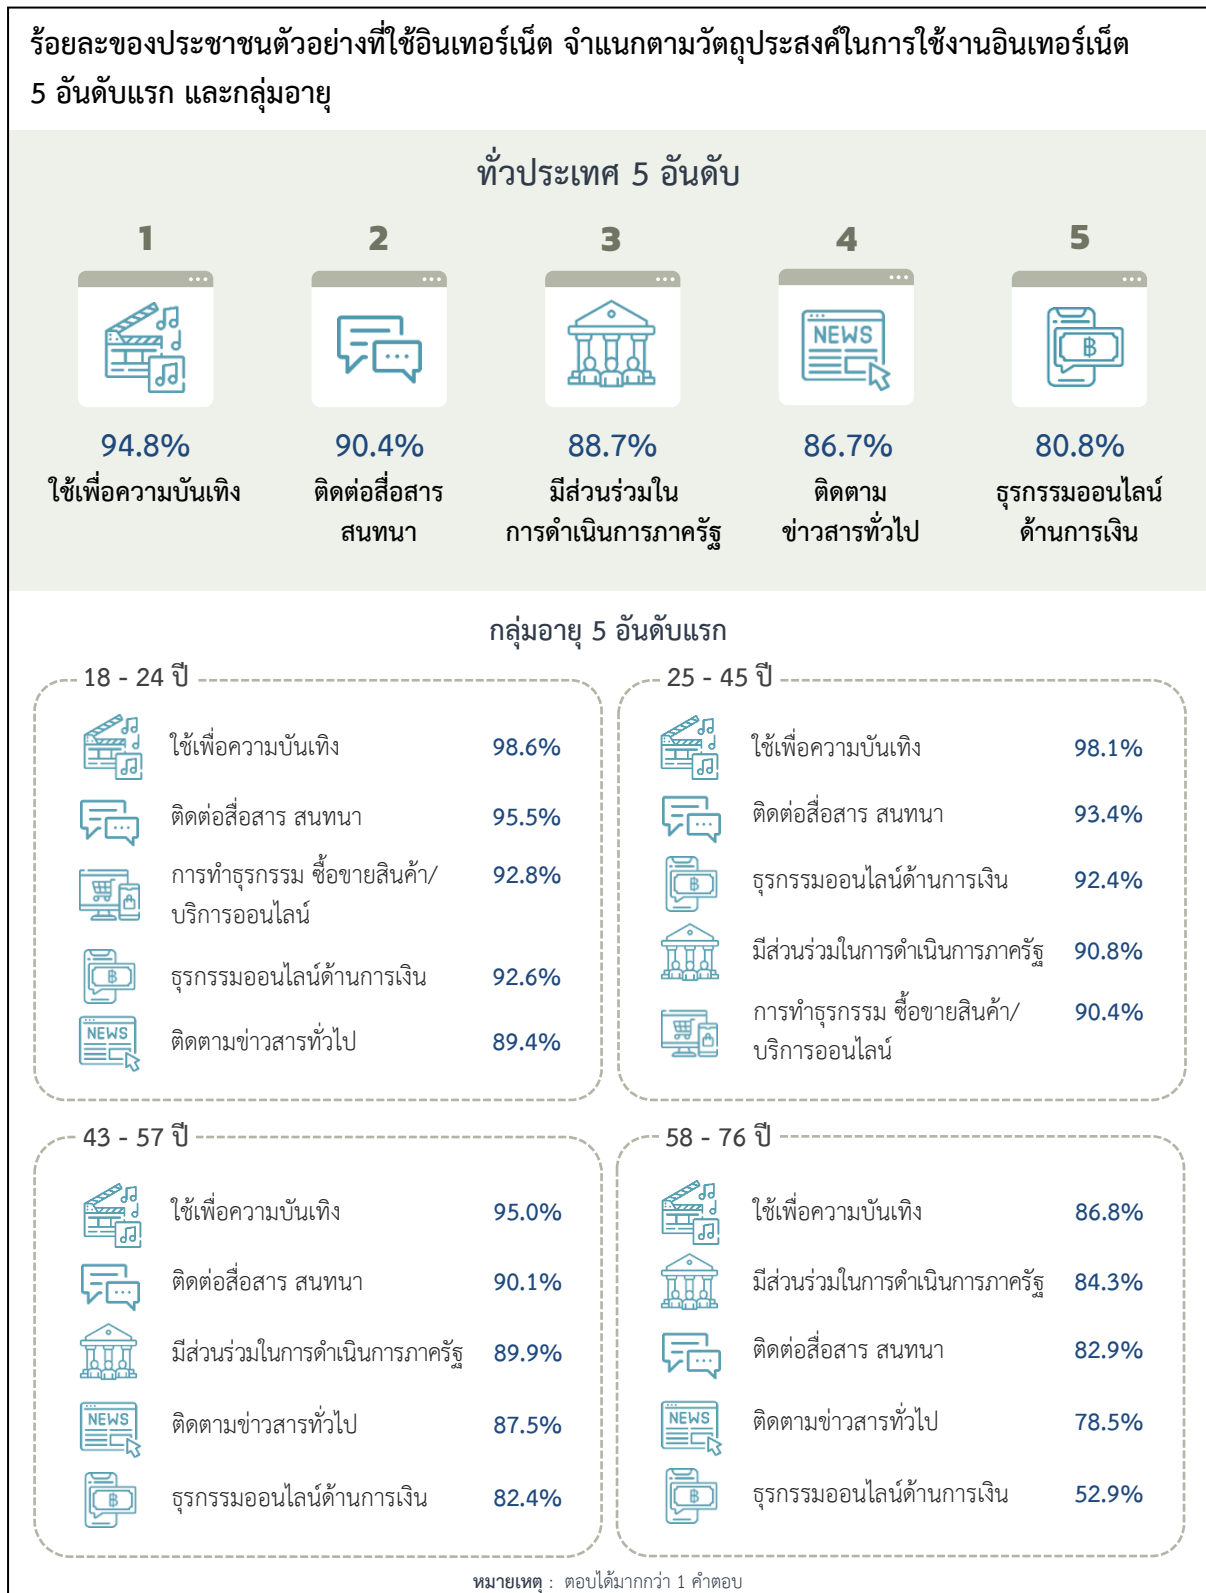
ร้อยละของประชาชนตัวอย่างที่ใช้อินเทอร์เน็ต จำแนกตามวัตถุประสงค์ในการใช้งานอินเทอร์เน็ต 5 อันดับแรก และกลุ่มอายุ

ทั่วประเทศ 5 อันดับ

1
NEWS
94.8%
ใช้เพื่อความบันเทิง

2
90.4%
ติดต่อสื่อสาร สนทนา

3
88.7%
มีส่วนร่วมใน การดำเนินการภาครัฐ

4
NEWS
86.7%
ติดตาม ข่าวสารทั่วไป

5
฿
80.8%
ธุรกรรมออนไลน์ ด้านการเงิน

กลุ่มอายุ 5 อันดับแรก

18 - 24 ปี

| | |
|---|---|
| ใช้เพื่อความบันเทิง | 98.6% |
| ติดต่อสื่อสาร สนทนา | 95.5% |
| การทำธุรกรรม ซื้อขายสินค้า/บริการออนไลน์ | 92.8% |
| ธุรกรรมออนไลน์ด้านการเงิน | 92.6% |
| ติดตามข่าวสารทั่วไป | 89.4% |

25 - 45 ปี

| | |
|---|---|
| ใช้เพื่อความบันเทิง | 98.1% |
| ติดต่อสื่อสาร สนทนา | 93.4% |
| ธุรกรรมออนไลน์ด้านการเงิน | 92.4% |
| มีส่วนร่วมในการดำเนินการภาครัฐ | 90.8% |
| การทำธุรกรรม ซื้อขายสินค้า/บริการออนไลน์ | 90.4% |

43 - 57 ปี

| | |
|---|---|
| ใช้เพื่อความบันเทิง | 95.0% |
| ติดต่อสื่อสาร สนทนา | 90.1% |
| มีส่วนร่วมในการดำเนินการภาครัฐ | 89.9% |
| ติดตามข่าวสารทั่วไป | 87.5% |
| ธุรกรรมออนไลน์ด้านการเงิน | 82.4% |

58 - 76 ปี

| | |
|---|---|
| ใช้เพื่อความบันเทิง | 86.8% |
| มีส่วนร่วมในการดำเนินการภาครัฐ | 84.3% |
| ติดต่อสื่อสาร สนทนา | 82.9% |
| ติดตามข่าวสารทั่วไป | 78.5% |
| ธุรกรรมออนไลน์ด้านการเงิน | 52.9% |

หมายเหตุ : ตอบได้มากกว่า 1 คำตอบ